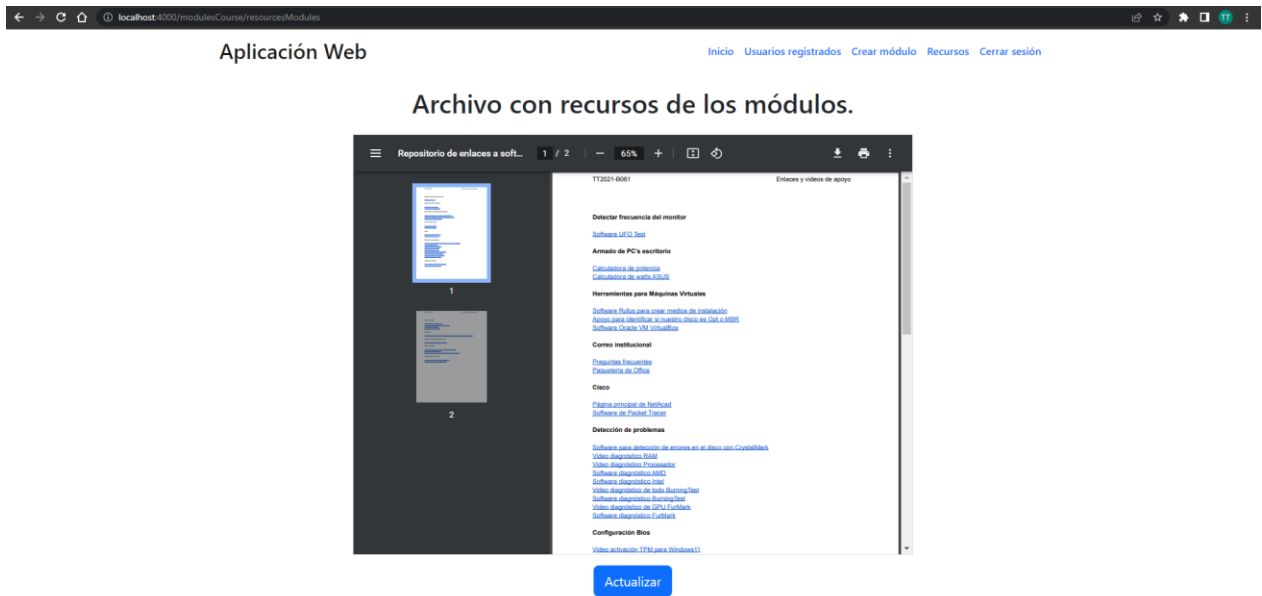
localhost:4000/modulesCourse/resourcesModules

Aplicación Web

Inicio Usuarios registrados Crear módulo Recursos Cerrar sesión

Archivo con recursos de los módulos.

Repositorio de enlaces a soft... 1 / 2 65%

1

2

TT2021-B061 Enlaces y videos de apoyo

Detectar frecuencia del monitor

Software UFO Test

Armado de PC's escritorio

Calculadora de potencia
Calculadora de watts ASUS

Herramientas para Máquinas Virtuales

Software Rufus para crear medios de instalación
Apoyo para identificar si nuestro disco es Gpt o MBR
Software Oracle VM VirtualBox

Correo institucional

Preguntas frecuentes
Paquetería de Office

Cisco

Página principal de NetAcad
Software de Packet Tracer

Detección de problemas

Software para detección de errores en el disco con CrystalMark
Video diagnóstico RAM
Video diagnóstico Procesador
Software diagnóstico AMD
Software diagnóstico Intel
Video diagnóstico de todo BurningTest
Software diagnóstico BurningTest
Video diagnóstico de GPU FurMark
Software diagnóstico FurMark

Configuración Bios

Video activación TPM para Windows11

Actualizar